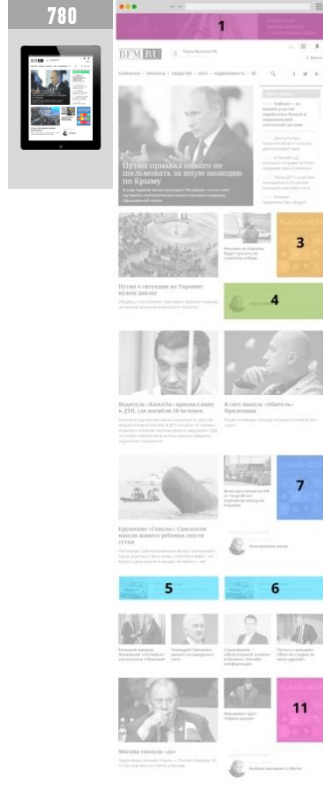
780

1

RFM.RU

Путин призвал никого не шельмовать за иную позицию по Крыму

3

Путин о ситуации на Украине: нужен диалог

4

Водитель «Камаза» признал вину в ДТП, где погибли 18 человек

В свет вышла «Обитель» Прилепина

7

Крушение «Святой»: Спасатели нашли живого ребенка спустя сутки

5

6

11

Москва сказала «да»